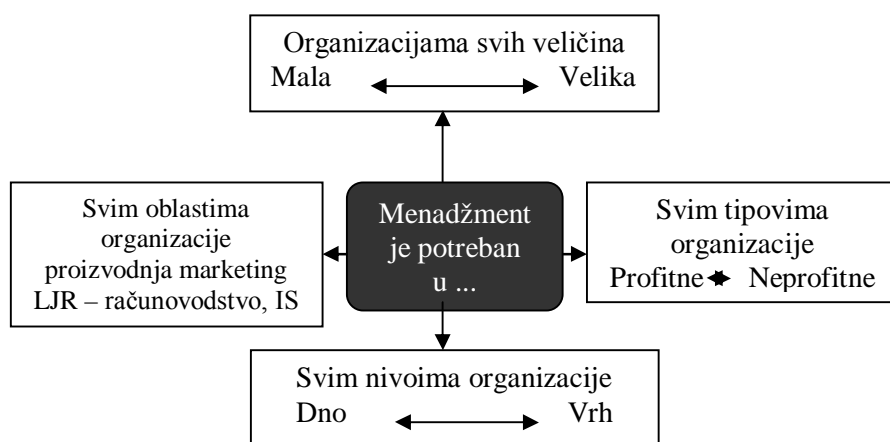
Organizacijama svih veličina
Mala Velika

Svim oblastima organizacije proizvodnja marketing LJR – računovodstvo, IS

Menadžment je potreban u ...

Svim tipovima organizacije
Profitne Neprofitne

Svim nivoima organizacije
Dno Vrh